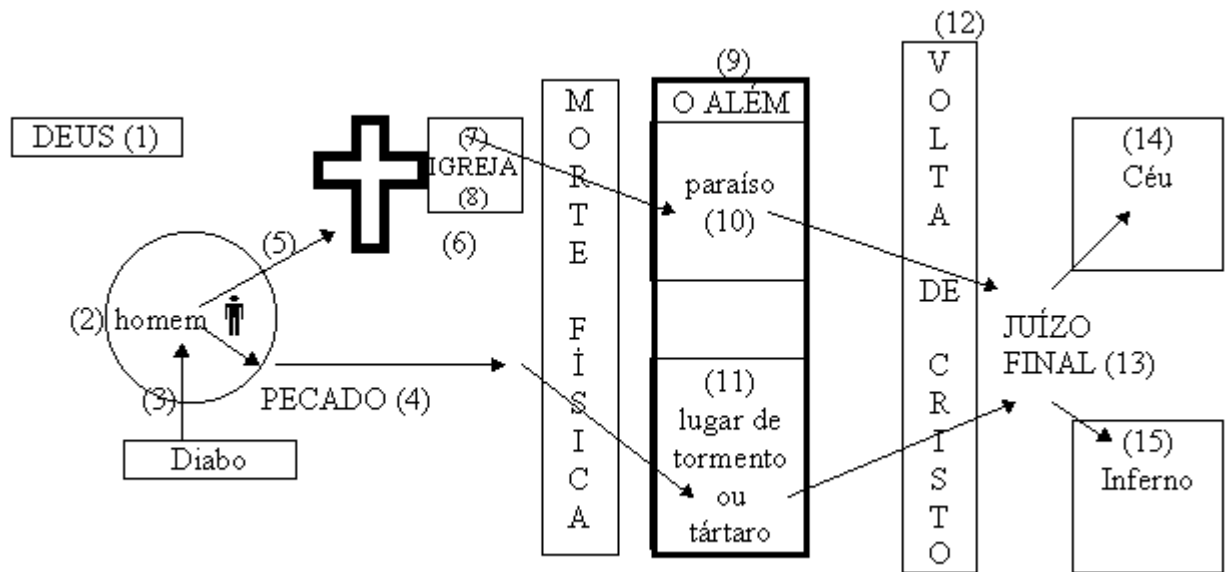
DEUS (1)

(2) homem

(3)

Diabo

(5)

PECADO (4)

(6)

(7) IGREJA (8)

MORTE FÍSICA

(9) O ALÉM

paraíso (10)

(11) lugar de tormento ou tártaro

(12) VOLTA DE CRISTO

JUÍZO FINAL (13)

(14) Céu

(15) Inferno